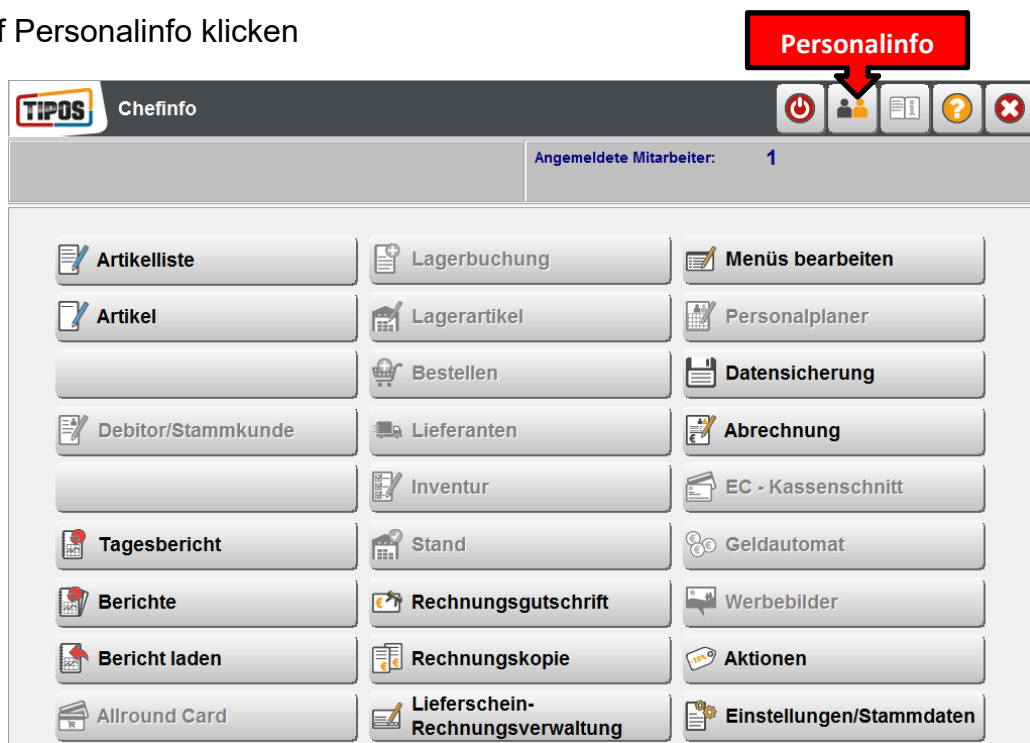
f Personalinfo klicken

Personalinfo

TIPOS Chefinfo

Angemeldete Mitarbeiter: 1

Artikelliste
Lagerbuchung
Menüs bearbeiten
Artikel
Lagerartikel
Personalplaner
Bestellen
Datensicherung
Debitor/Stammkunde
Lieferanten
Abrechnung
Inventur
EC - Kassenschnitt
Tagesbericht
Stand
Geldautomat
Berichte
Rechnungsgutschrift
Werbebilder
Bericht laden
Rechnungskopie
Aktionen
Allround Card
Lieferschein-Rechnungsverwaltung
Einstellungen/Stammdaten